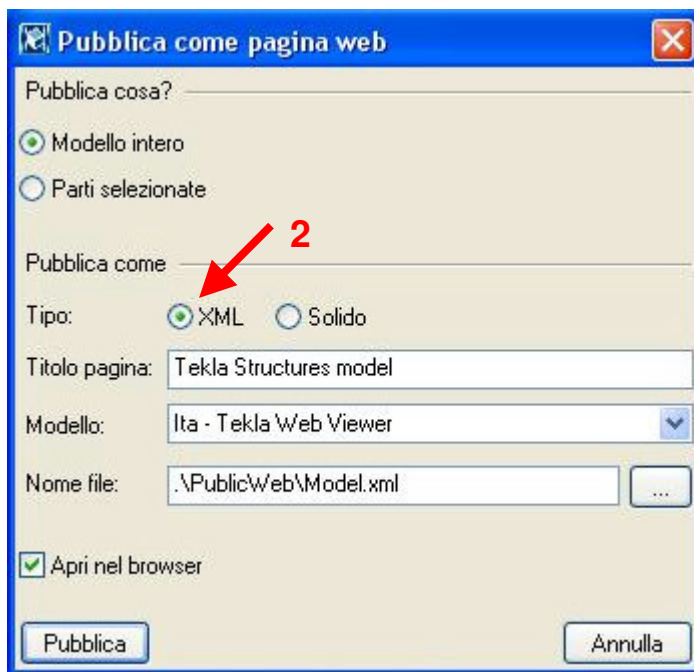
Pubblica come pagina web

Pubblica cosa?

Modello intero

Parti selezionate

2

Pubblica come

Tipo: XML Solido

Titolo pagina: Tekla Structures model

Modello: Ita - Tekla Web Viewer

Nome file: .\PublicWeb\Model.xml ...

Apri nel browser

Pubblica

Annulla